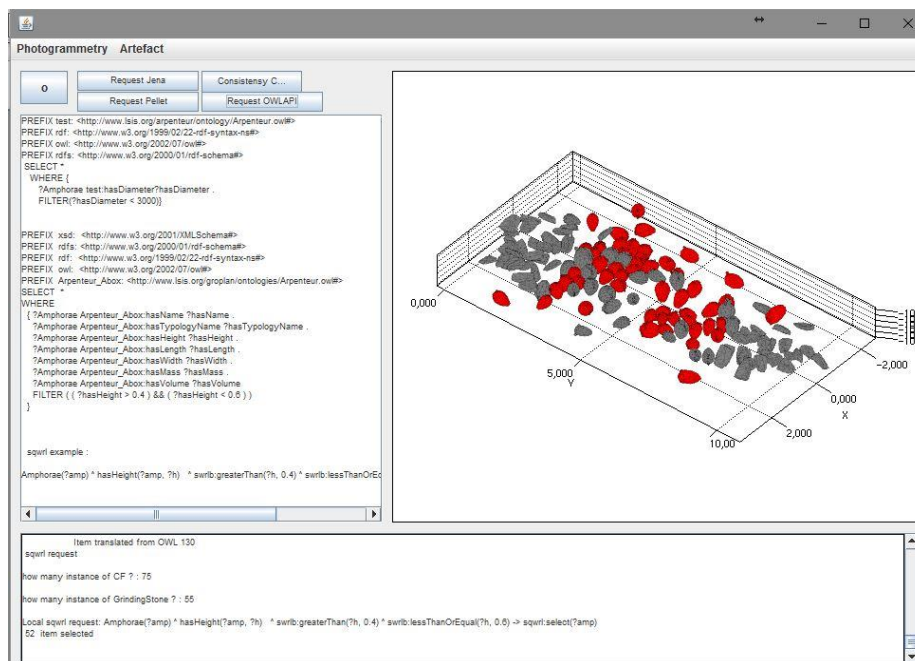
Photogrammetry Artefact

o

Request Jena

Consistensy C...

Request Pellet

Request OWLAPI

PREFIX test: <http://www.lsis.org/arpenteur/ontology/Arpenteur.owl#>
PREFIX rdf: <http://www.w3.org/1999/02/22-rdf-syntax-ns#>
PREFIX owl: <http://www.w3.org/2002/07/owl#>
PREFIX rdfs: <http://www.w3.org/2000/01/rdf-schema#>
SELECT *
WHERE {
?Amphorae test:hasDiameter?hasDiameter .
FILTER(?hasDiameter < 3000)}

PREFIX xsd: <http://www.w3.org/2001/XMLSchema#>
PREFIX rdfs: <http://www.w3.org/2000/01/rdf-schema#>
PREFIX rdf: <http://www.w3.org/1999/02/22-rdf-syntax-ns#>
PREFIX owl: <http://www.w3.org/2002/07/owl#>
PREFIX Arpenteur_Abox: <http://www.lsis.org/groplan/ontologies/Arpenteur.owl#>
SELECT *
WHERE
{ ?Amphorae Arpenteur_Abox:hasName ?hasName .
?Amphorae Arpenteur_Abox:hasTypologyName ?hasTypologyName .
?Amphorae Arpenteur_Abox:hasHeight ?hasHeight .
?Amphorae Arpenteur_Abox:hasLength ?hasLength .
?Amphorae Arpenteur_Abox:hasWidth ?hasWidth .
?Amphorae Arpenteur_Abox:hasMass ?hasMass .
?Amphorae Arpenteur_Abox:hasVolume ?hasVolume
FILTER ( ( ?hasHeight > 0.4 ) && ( ?hasHeight < 0.6 ) )
}

sqwrl example :

Amphorae(?amp) ^ hasHeight(?amp, ?h) ^ swrlb:greaterThan(?h, 0.4) ^ swrlb:lessThanOrEq

0,000

5,000
Y

10,00

2,000

0,000
X

-2,000

Item translated from OWL 130
sqwrl request

how many instance of CF ? : 75

how many instance of GrindingStone ? : 55

Local sqwrl request: Amphorae(?amp) ^ hasHeight(?amp, ?h) ^ swrlb:greaterThan(?h, 0.4) ^ swrlb:lessThanOrEqual(?h, 0.6) -> sqwrl:select(?amp)
52 item selected